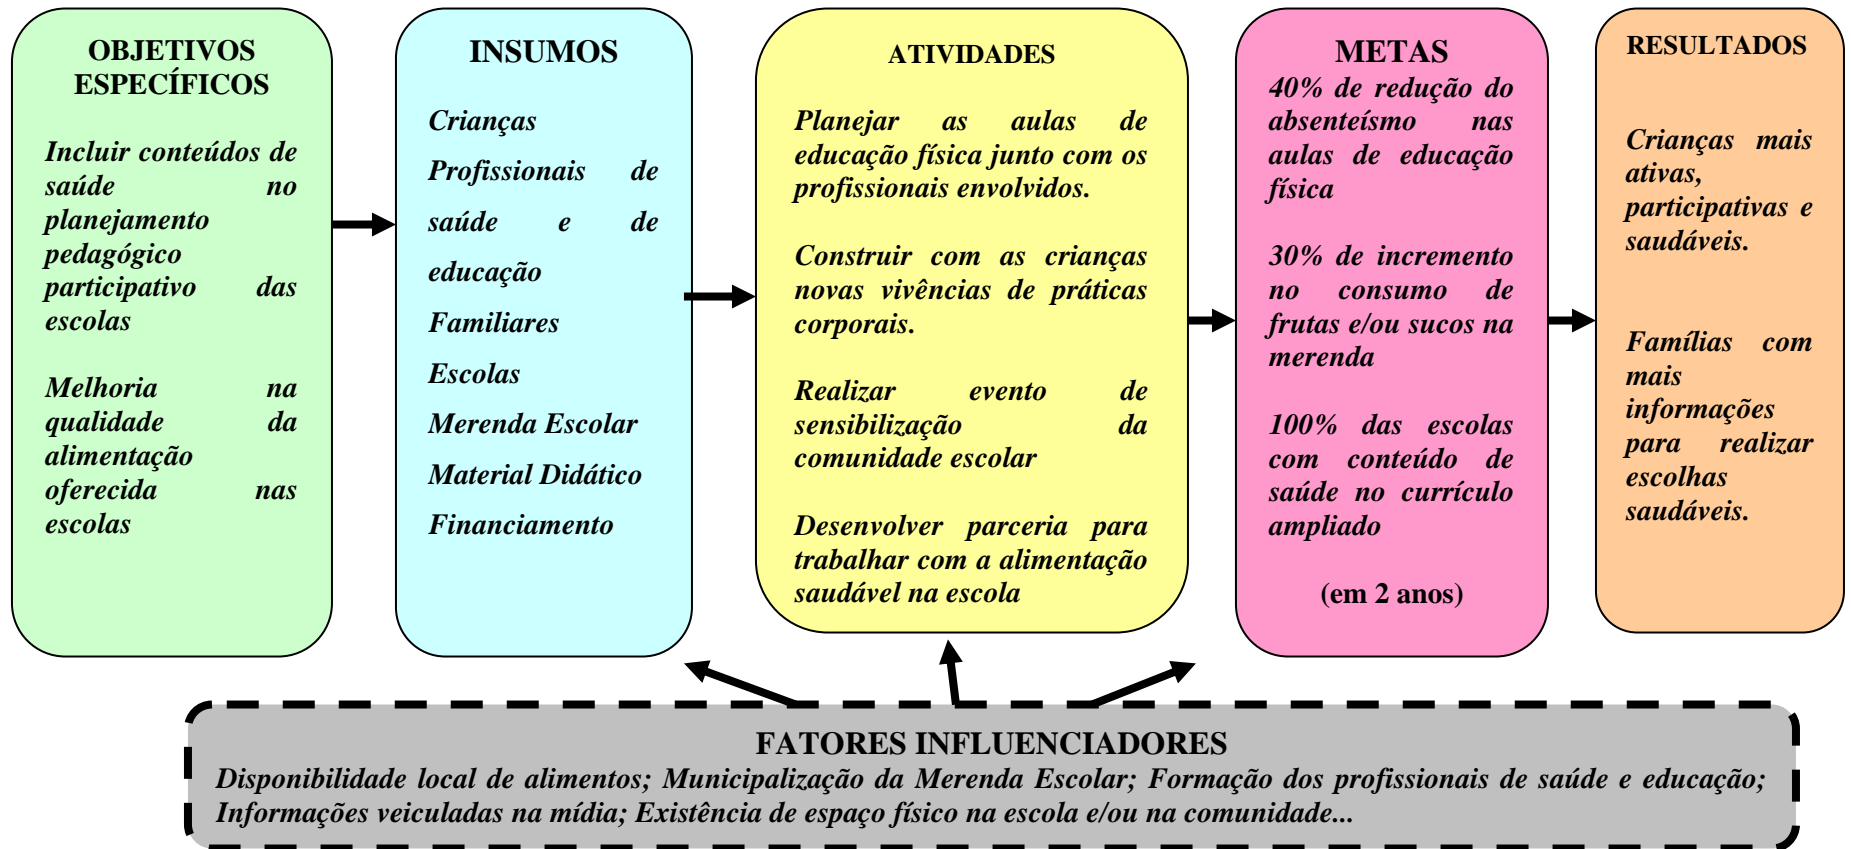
OBJETIVOS ESPECÍFICOS

Incluir conteúdos de saúde no planejamento pedagógico participativo das escolas

Melhoria na qualidade da alimentação oferecida nas escolas

INSUMOS

Crianças

Profissionais de saúde e de educação

Familiares

Escolas

Merenda Escolar

Material Didático

Financiamento

ATIVIDADES

Planejar as aulas de educação física junto com os profissionais envolvidos.

Construir com as crianças novas vivências de práticas corporais.

Realizar evento de sensibilização da comunidade escolar

Desenvolver parceria para trabalhar com a alimentação saudável na escola

METAS

40% de redução do absenteísmo nas aulas de educação física

30% de incremento no consumo de frutas e/ou sucos na merenda

100% das escolas com conteúdo de saúde no currículo ampliado

(em 2 anos)

RESULTADOS

Crianças mais ativas, participativas e saudáveis.

Famílias com mais informações para realizar escolhas saudáveis.

FATORES INFLUENCIADORES

Disponibilidade local de alimentos; Municipalização da Merenda Escolar; Formação dos profissionais de saúde e educação; Informações veiculadas na mídia; Existência de espaço físico na escola e/ou na comunidade...